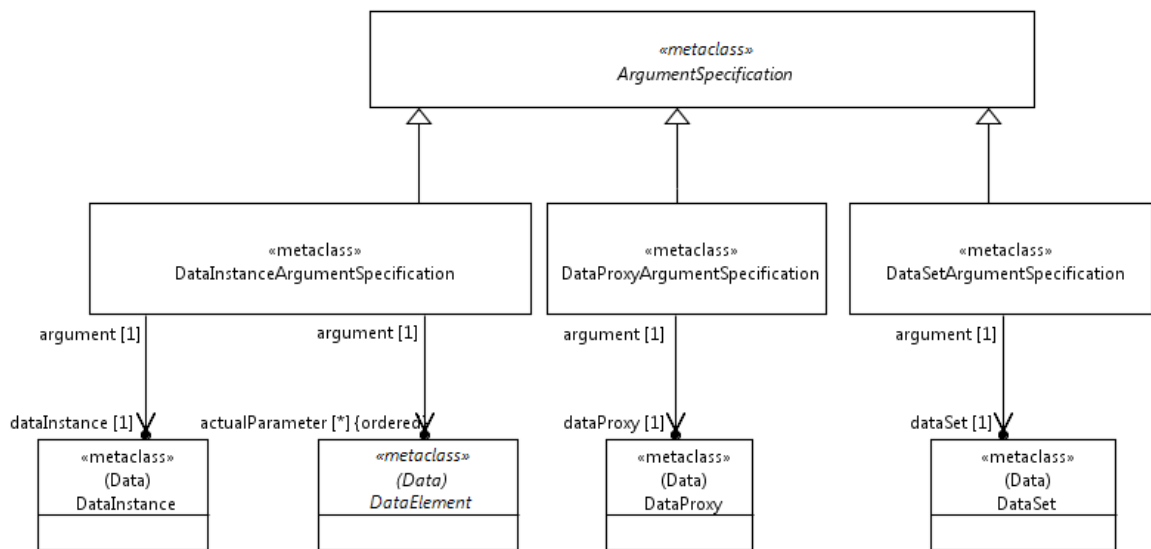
«metaclass»
ArgumentSpecification

«metaclass»
DataInstanceArgumentSpecification

«metaclass»
DataProxyArgumentSpecification

«metaclass»
DataSetArgumentSpecification

argument [1]

argument [1]

argument [1]

argument [1]

dataInstance [1]

actualParameter [*] {ordered}

dataProxy [1]

dataSet [1]

«metaclass»
(Data)
DataInstance

«metaclass»
(Data)
DataElement

«metaclass»
(Data)
DataProxy

«metaclass»
(Data)
DataSet